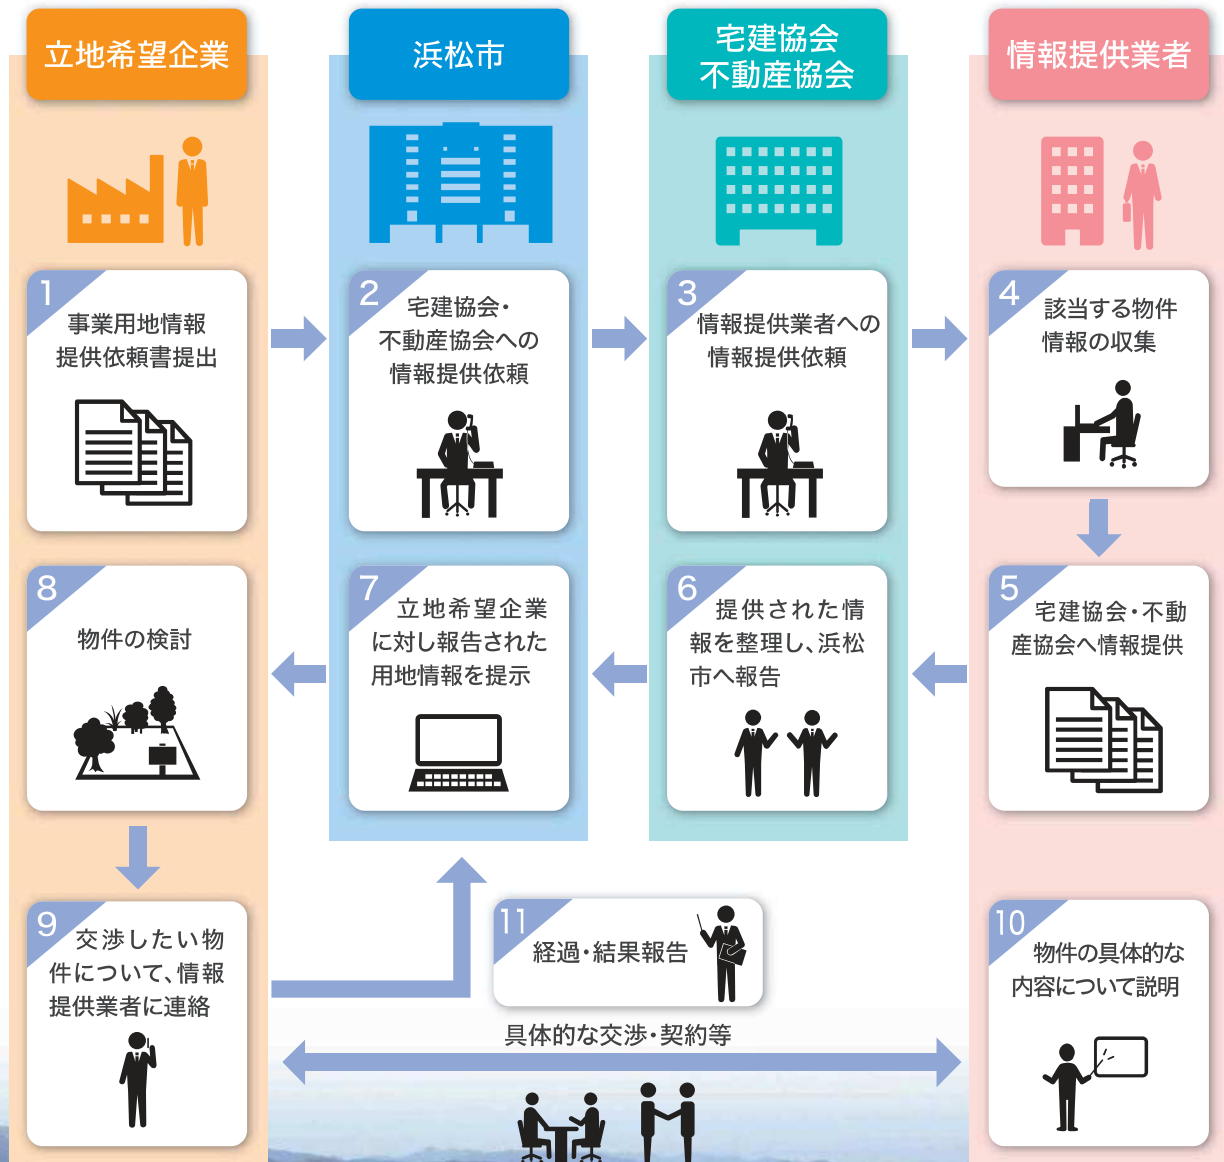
立地希望企業

浜松市

宅建協会
不動産協会

情報提供業者

1
事業用地情報提供依頼書提出

2
宅建協会・不動産協会への情報提供依頼

3
情報提供業者への情報提供依頼

4
該当する物件情報の収集

8
物件の検討

7
立地希望企業に対し報告された用地情報を提示

6
提供された情報を整理し、浜松市へ報告

5
宅建協会・不動産協会へ情報提供

9
交渉したい物件について、情報提供業者に連絡

11
経過・結果報告

10
物件の具体的な内容について説明

具体的な交渉・契約等